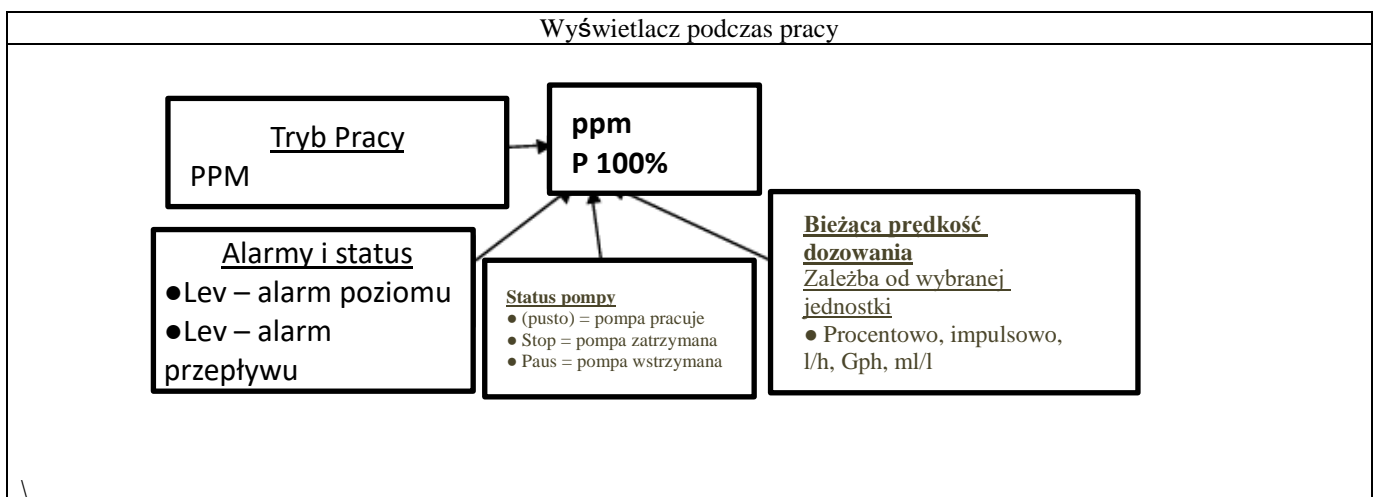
Wyświetlacz podczas pracy

Tryb Pracy
PPM

ppm
P 100%

Alarmy i status
●Lev – alarm poziomu
●Lev – alarm przepływu

Status pompy
● (pusto) = pompa pracuje
● Stop = pompa zatrzymana
● Paus = pompa wstrzymana

Bieżąca prędkość dozowania
Zależba od wybranej jednostki
● Procentowo, impulsowo, l/h, Gph, ml/l

\